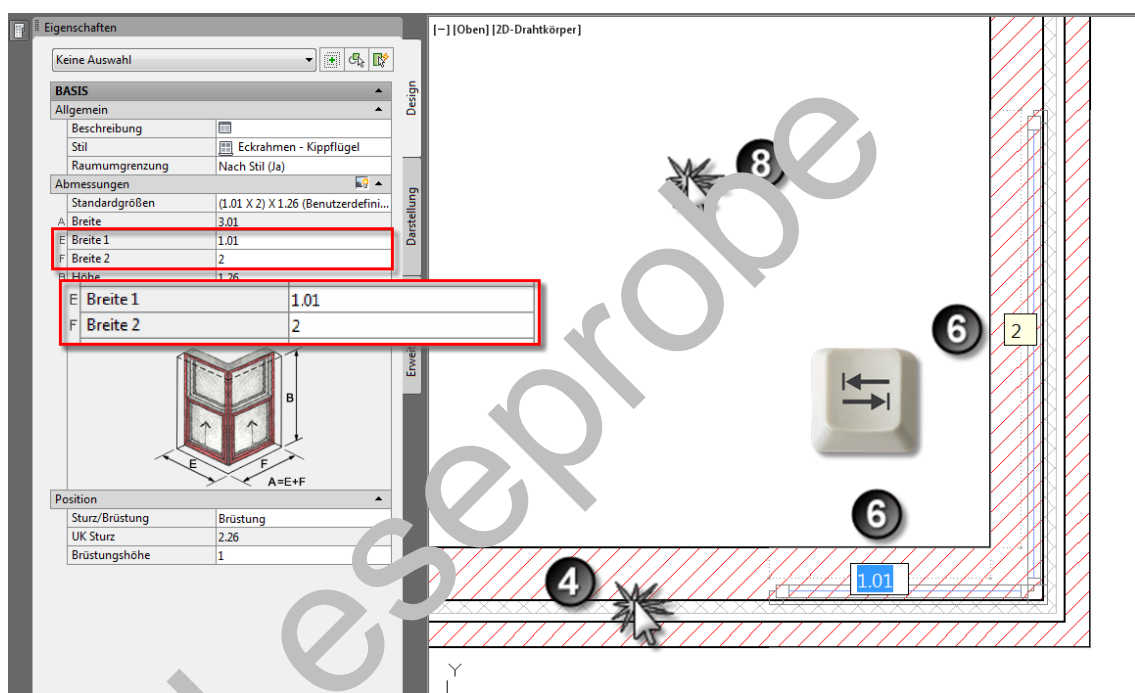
Eigenschaften

Keine Auswahl

BASIS

Allgemein

| | |
|---|---|
| Beschreibung | |
| Stil | Eckrahmen - Kippflügel |
| Raumumgrenzung | Nach Stil (Ja) |

Abmessungen

| | | |
|---|---|---|
| | Standardgrößen | (1.01 X 2) X 1.26 (Benutzerdefini... |
| A | Breite | 3.01 |
| E | Breite 1 | 1.01 |
| F | Breite 2 | 2 |
| B | Höhe | 1.26 |

| | | |
|---|---|---|
| E | Breite 1 | 1.01 |
| F | Breite 2 | 2 |

B

E

F

A=E+F

Position

| | |
|---|---|
| Sturz/Brüstung | Brüstung |
| UK Sturz | 2.26 |
| Brüstungshöhe | 1 |

Design

Darstellung

Erwei

[−] [Oben] [2D-Drahtkörper]

8

6

2

6

4

1.01

Y

Leseprobe